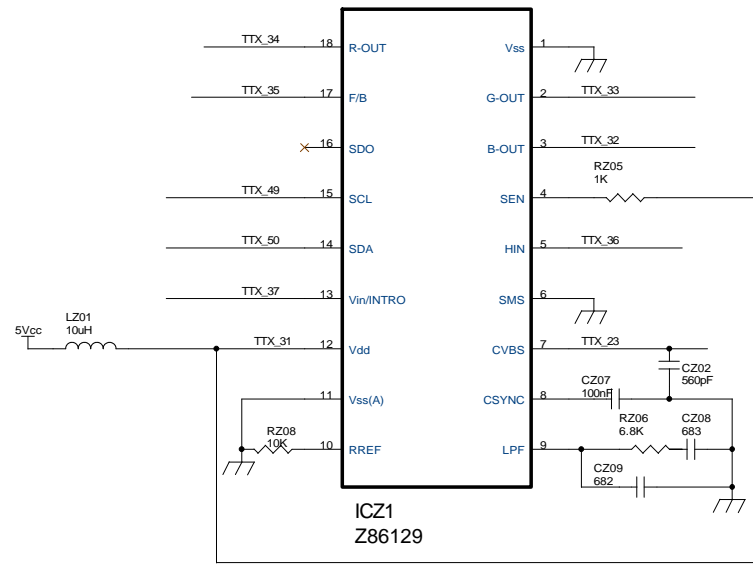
TTX_34 18 R-OUT
TTX_35 17 F/B
16 SDO
TTX_49 15 SCL
TTX_50 14 SDA
TTX_37 13 Vin/INTRO
5Vcc LZ01 10uH TTX_31 12 Vdd
11 Vss(A)
RZ08 10K 10 RREF

Vss 1
G-OUT 2 TTX_33
B-OUT 3 TTX_32
SEN 4 RZ05 1K
HIN 5 TTX_36
SMS 6
CVBS 7 TTX_23
CZ02 560pF
CSYNC 8 CZ07 100nF
LPF 9 RZ06 6.8K CZ08 683
CZ09 682

ICZ1
Z86129